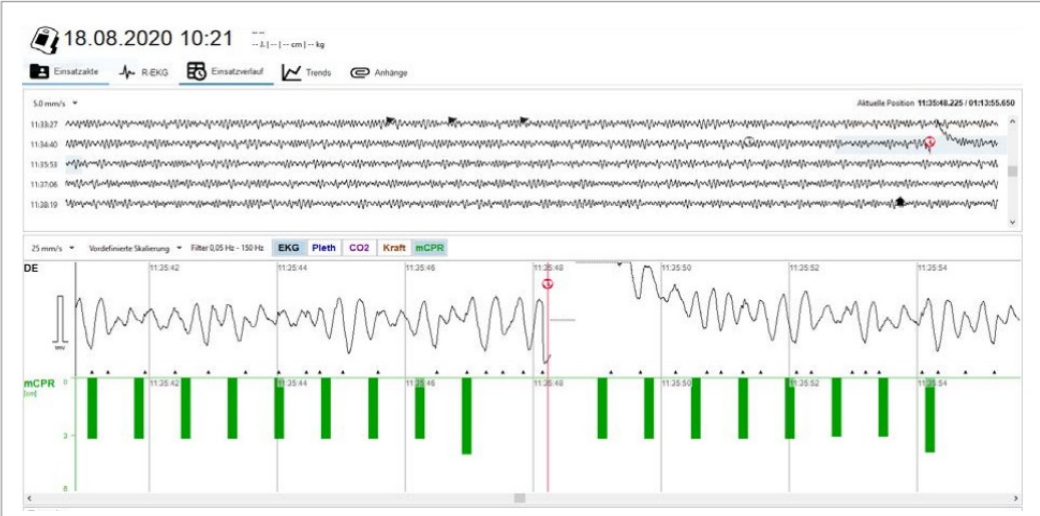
18.08.2020 10:21
-- J. | -- | -- cm | -- kg

Einsatzakte R-EKG Einsatzverlauf Trends Anhänge

5.0 mm/s
Aktuelle Position 11:35:48.225 / 01:13:55.650

11:33:27
11:34:40
11:35:53
11:37:06
11:38:19

25 mm/s Vordefinierte Skalierung Filter 0,05 Hz - 150 Hz EKG Pleth CO2 Kraft mCPR

DE
11:35:42 11:35:44 11:35:46 11:35:48 11:35:50 11:35:52 11:35:54

mV

mCPR
[cm]
0
3
6
11:35:42 11:35:44 11:35:46 11:35:48 11:35:50 11:35:52 11:35:54